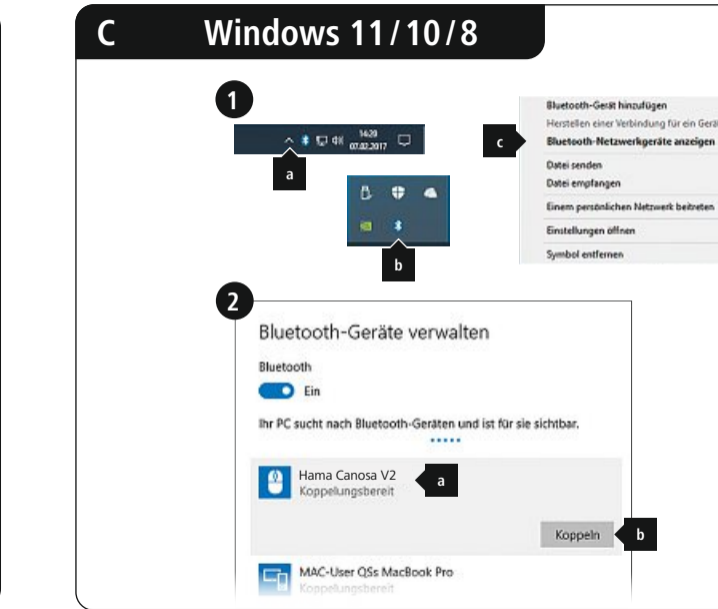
C Windows 11 / 10 / 8

1

14:20
07.02.2017

a

b

Bluetooth-Gerät hinzufügen
Herstellen einer Verbindung für ein Gerä
Bluetooth-Netzwerkgeräte anzeigen
Datei senden
Datei empfangen
Einem persönlichen Netzwerk beitreten
Einstellungen öffnen
Symbol entfernen

c

2

Bluetooth-Geräte verwalten

Bluetooth
Ein

Ihr PC sucht nach Bluetooth-Geräten und ist für sie sichtbar.

Hama Canosa V2
Koppelungsbereit

a

Koppeln

b

MAC-User QSs MacBook Pro
Koppelungsbereit